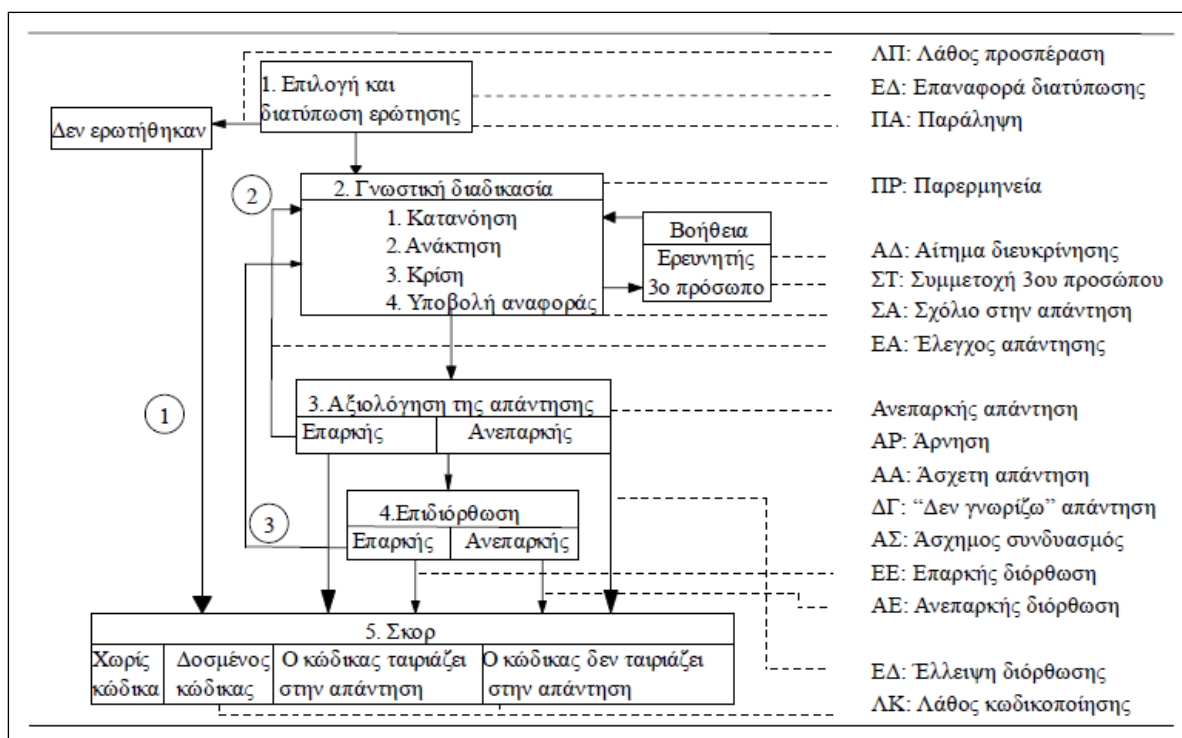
1. Επιλογή και διατύπωση ερώτησης

Δεν ερωτήθηκαν

ΛΠ: Λάθος προσπέραση
ΕΔ: Επαναφορά διατύπωσης
ΠΑ: Παράληψη

2

2. Γνωστική διαδικασία
1. Κατανόηση
2. Ανάκτηση
3. Κρίση
4. Υποβολή αναφοράς

Βοήθεια
Ερευνητής
3ο πρόσωπο

ΠΡ: Παρερμηνεία
ΑΔ: Αίτημα διευκρίνησης
ΣΤ: Συμμετοχή 3ου προσώπου
ΣΑ: Σχόλιο στην απάντηση
ΕΑ: Έλεγχος απάντησης

1

3. Αξιολόγηση της απάντησης
Επαρκής | Ανεπαρκής

Ανεπαρκής απάντηση
ΑΡ: Άρνηση
ΑΑ: Άσχετη απάντηση
ΔΓ: “Δεν γνωρίζω” απάντηση
ΑΣ: Άσχημος συνδυασμός

3

4.Επιδιόρθωση
Επαρκής | Ανεπαρκής

ΕΕ: Επαρκής διόρθωση
ΑΕ: Ανεπαρκής διόρθωση

5. Σκορ

| Χωρίς κώδικα | Δοσμένος κώδικας | Ο κώδικας ταιριάζει στην απάντηση | Ο κώδικας δεν ταιριάζει στην απάντηση |
|---|---|---|---|

ΕΔ: Έλλειψη διόρθωσης
ΛΚ: Λάθος κωδικοποίησης